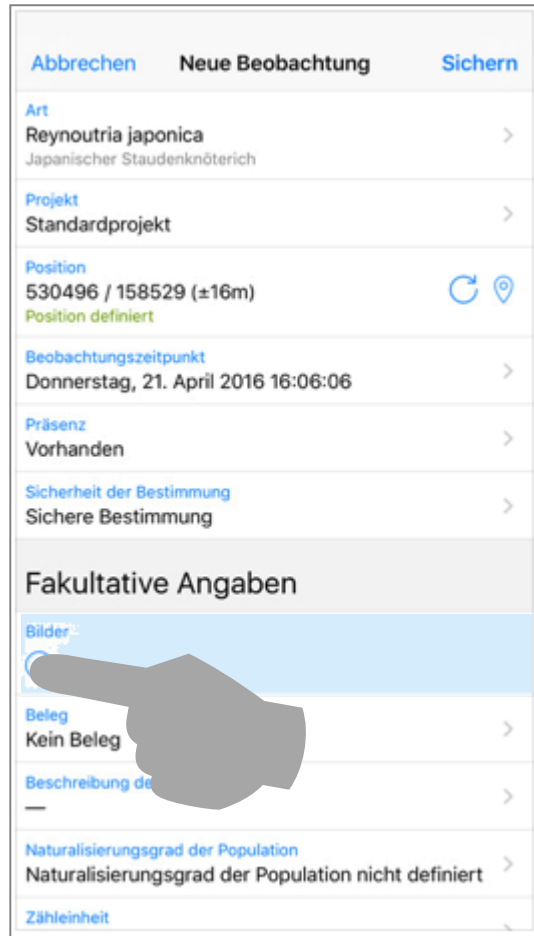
Abbrechen Neue Beobachtung Sichern

Art
Reynoutria japonica
Japanischer Staudenknöterich

Projekt
Standardprojekt

Position
530496 / 158529 (±16m)
Position definiert

Beobachtungszeitpunkt
Donnerstag, 21. April 2016 16:06:06

Präsenz
Vorhanden

Sicherheit der Bestimmung
Sichere Bestimmung

Fakultative Angaben

Bilder

Beleg
Kein Beleg

Beschreibung de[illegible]
—

Naturalisierungsgrad der Population
Naturalisierungsgrad der Population nicht definiert

Zähleinheit